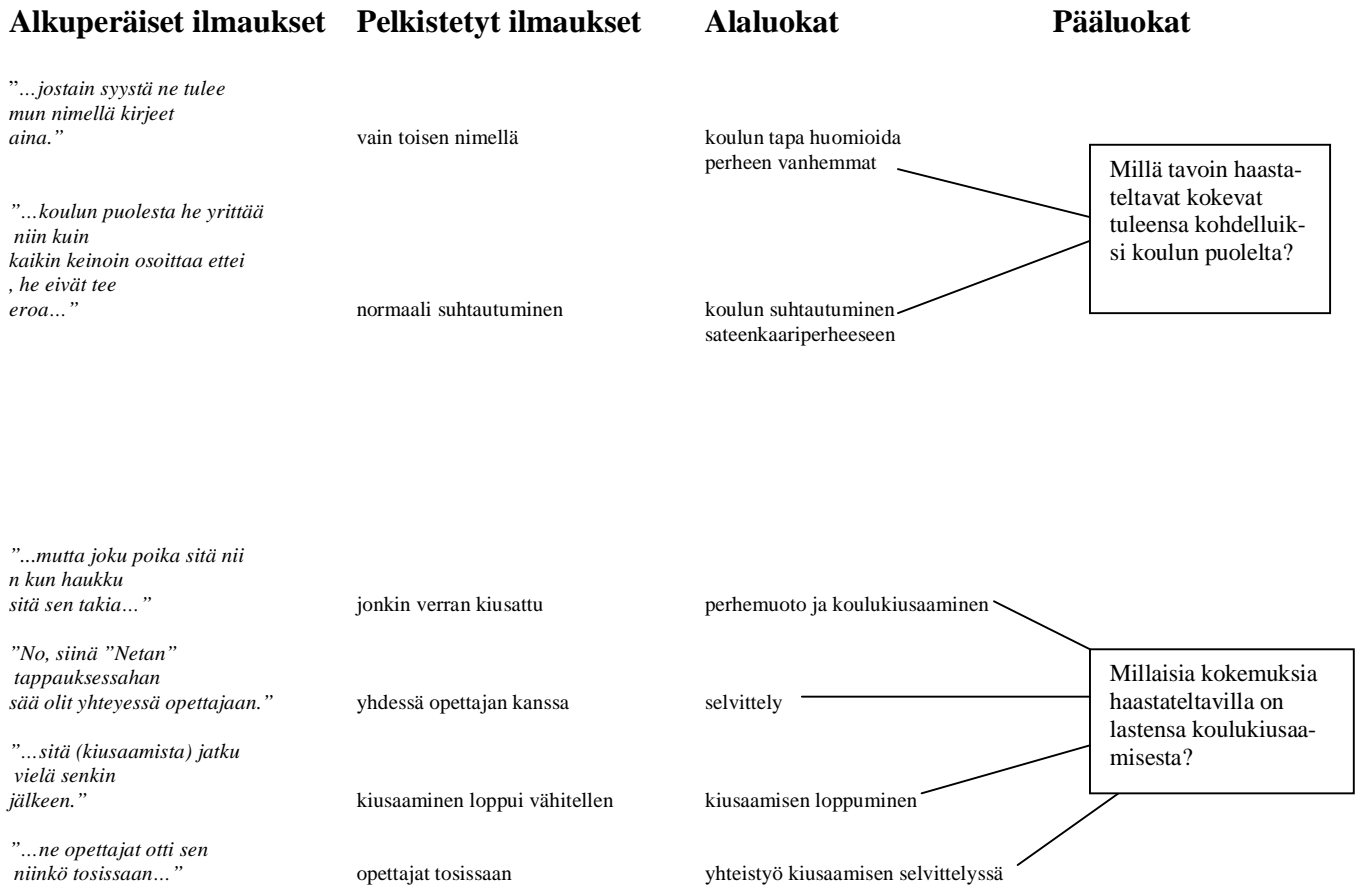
**Alkuperäiset ilmaukset** **Pelkistetyt ilmaukset** **Alaluokat** **Pääluokat**

*"…jostain syystä ne tulee mun nimellä kirjeet aina."* vain toisen nimellä koulun tapa huomioida perheen vanhemmat

*"…koulun puolesta he yrittää niin kuin kaikin keinoin osoittaa ettei , he eivät tee eroa…"* normaali suhtautuminen koulun suhtautuminen sateenkaariperheeseen

Millä tavoin haastateltavat kokevat tuleensa kohdelluiksi koulun puolelta?

*"...mutta joku poika sitä niin kun haukku sitä sen takia…"* jonkin verran kiusattu perhemuoto ja koulukiusaaminen

*"No, siinä "Netan" tappauksessahan sää olit yhteyessä opettajaan."* yhdessä opettajan kanssa selvittely

*"…sitä (kiusaamista) jatku vielä senkin jälkeen."* kiusaaminen loppui vähitellen kiusaamisen loppuminen

*"…ne opettajat otti sen niinkö tosissaan…"* opettajat tosissaan yhteistyö kiusaamisen selvittelyssä

Millaisia kokemuksia haastateltavilla on lastensa koulukiusaamisesta?